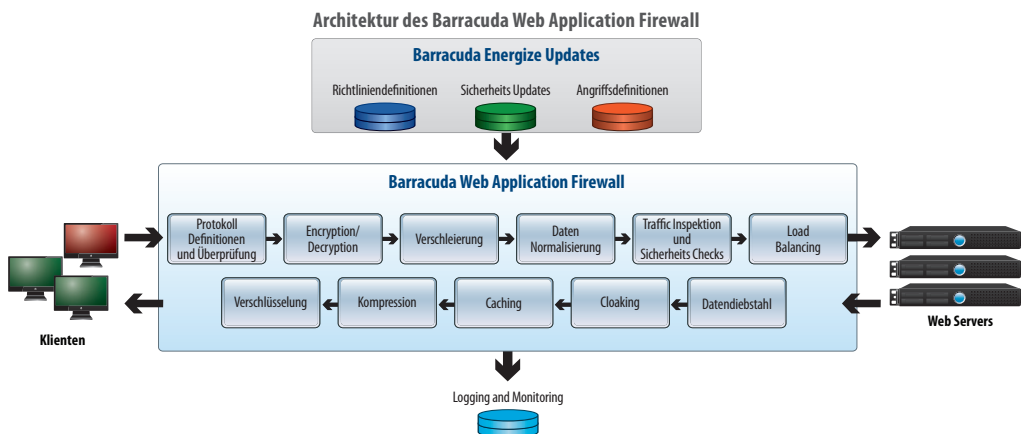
Architektur des Barracuda Web Application Firewall

Barracuda Energize Updates

Richtliniendefinitionen

Sicherheits Updates

Angriffsdefinitionen

Barracuda Web Application Firewall

Protokoll Definitionen und Überprüfung

Encryption/ Decryption

Verschleierung

Daten Normalisierung

Traffic Inspektion und Sicherheits Checks

Load Balancing

Verschlüsselung

Kompression

Caching

Cloaking

Datendiebstahl

Klienten

Web Servers

Logging and Monitoring